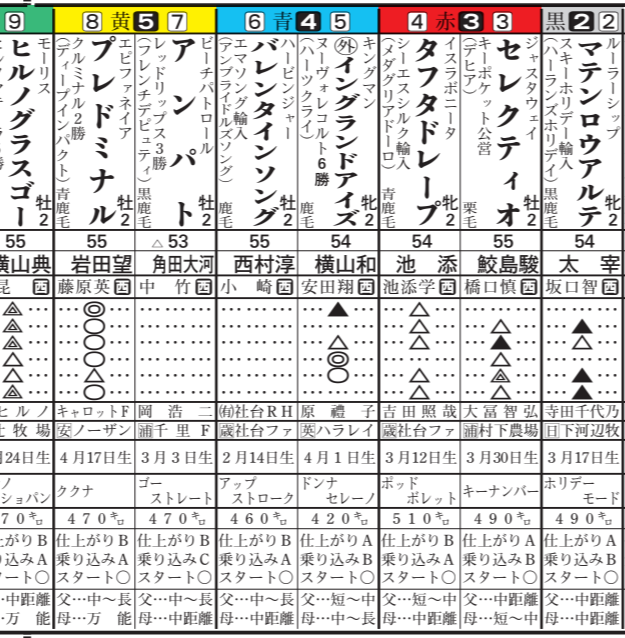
9 | 8 黄 5 7 | 6 青 4 5 | 4 赤 3 3 | 黒 2 2

モーリス
ヒルノグラスゴー
牡2

エピファネイア
プレドミナル
(クルミナル2勝)(ディープインパクト)
青鹿毛 牡2

ビーチパトロール
アンパト
(レッドリップス3勝)(フレンチデピュティ)
黒鹿毛 牡2

ハービンジャー
バレンタインソング
(エマソング輸入)(アンブライドルズソング)
鹿毛 牡2

キングマン
外 イングランドアイズ
(ヌーヴォレコルト6勝)(ハーツクライ)
鹿毛 牡2

イスラボニータ
タフタドレープ
(シーエスシルク輸入)(メダグリアドーロ)
青鹿毛 牝2

ジャスタウェイ
セレクティオ
(キーポケット公営)(デヒア)
栗毛 牡2

ルーラーシップ
マテンロウアルテ
(スキーホリデー輸入)(ハーランズホリデイ)
黒鹿毛 牝2

| 55 | 55 | △53 | 55 | 54 | 54 | 55 | 54 |
|---|---|---|---|---|---|---|---|
| 横山典 | 岩田望 | 角田大河 | 西村淳 | 横山和 | 池添 | 鮫島駿 | 太宰 |
| 昆 西 | 藤原英 西 | 中竹 西 | 小崎 西 | 安田翔 西 | 池添学 西 | 橋口慎 西 | 坂口智 西 |
| ヒルノ | キャロットF | 岡浩二 | (有)社台RH | 原禮子 | 吉田照哉 | 大冨智弘 | 寺田千代乃 |
| 牧場 | 安ノーザン | 浦千里F | 蔵社台ファ | 英ハラレイ | 蔵社台ファ | 浦村下農場 | 日下河辺牧 |
| 24日生 | 4月17日生 | 3月3日生 | 2月14日生 | 4月1日生 | 3月12日生 | 3月30日生 | 3月17日生 |
| ノ シュパン | ククナ | ゴー ストレート | アップ ストローク | ドンナ セレーノ | ボッド ボレット | キーナンバー | ホリデー モード |
| 470キロ | 470キロ | 470キロ | 460キロ | 420キロ | 510キロ | 490キロ | 490キロ |
| 仕上がりB 乗り込みA スタート○ | 仕上がりB 乗り込みA スタート○ | 仕上がりB 乗り込みC スタート○ | 仕上がりB 乗り込みA スタート○ | 仕上がりA 乗り込みA スタート○ | 仕上がりA 乗り込みA スタート○ | 仕上がりB 乗り込みB スタート○ | 仕上がりA 乗り込みA スタート○ |
| 中距離 中距離 | 父…中～長 母…万能 | 父…中～長 母…中距離 | 父…中～長 母…中距離 | 父…短～中 母…中～長 | 父…短～中 母…中距離 | 父…中距離 母…中距離 | 父…中距離 母…中距離 |